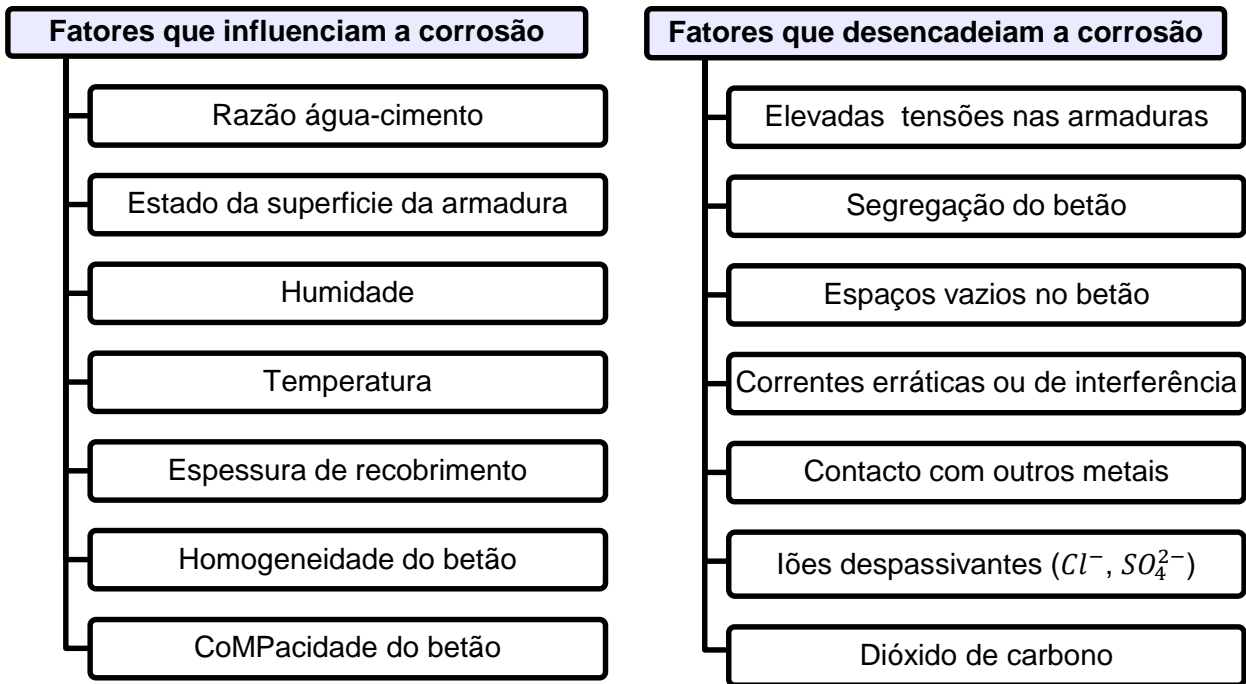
Fatores que influenciam a corrosão

Razão água-cimento

Estado da superficie da armadura

Humidade

Temperatura

Espessura de recobrimento

Homogeneidade do betão

CoMPacidade do betão

Fatores que desencadeiam a corrosão

Elevadas tensões nas armaduras

Segregação do betão

Espaços vazios no betão

Correntes erráticas ou de interferência

Contacto com outros metais

Iões despassivantes ($Cl^-$, $SO_4^{2-}$)

Dióxido de carbono